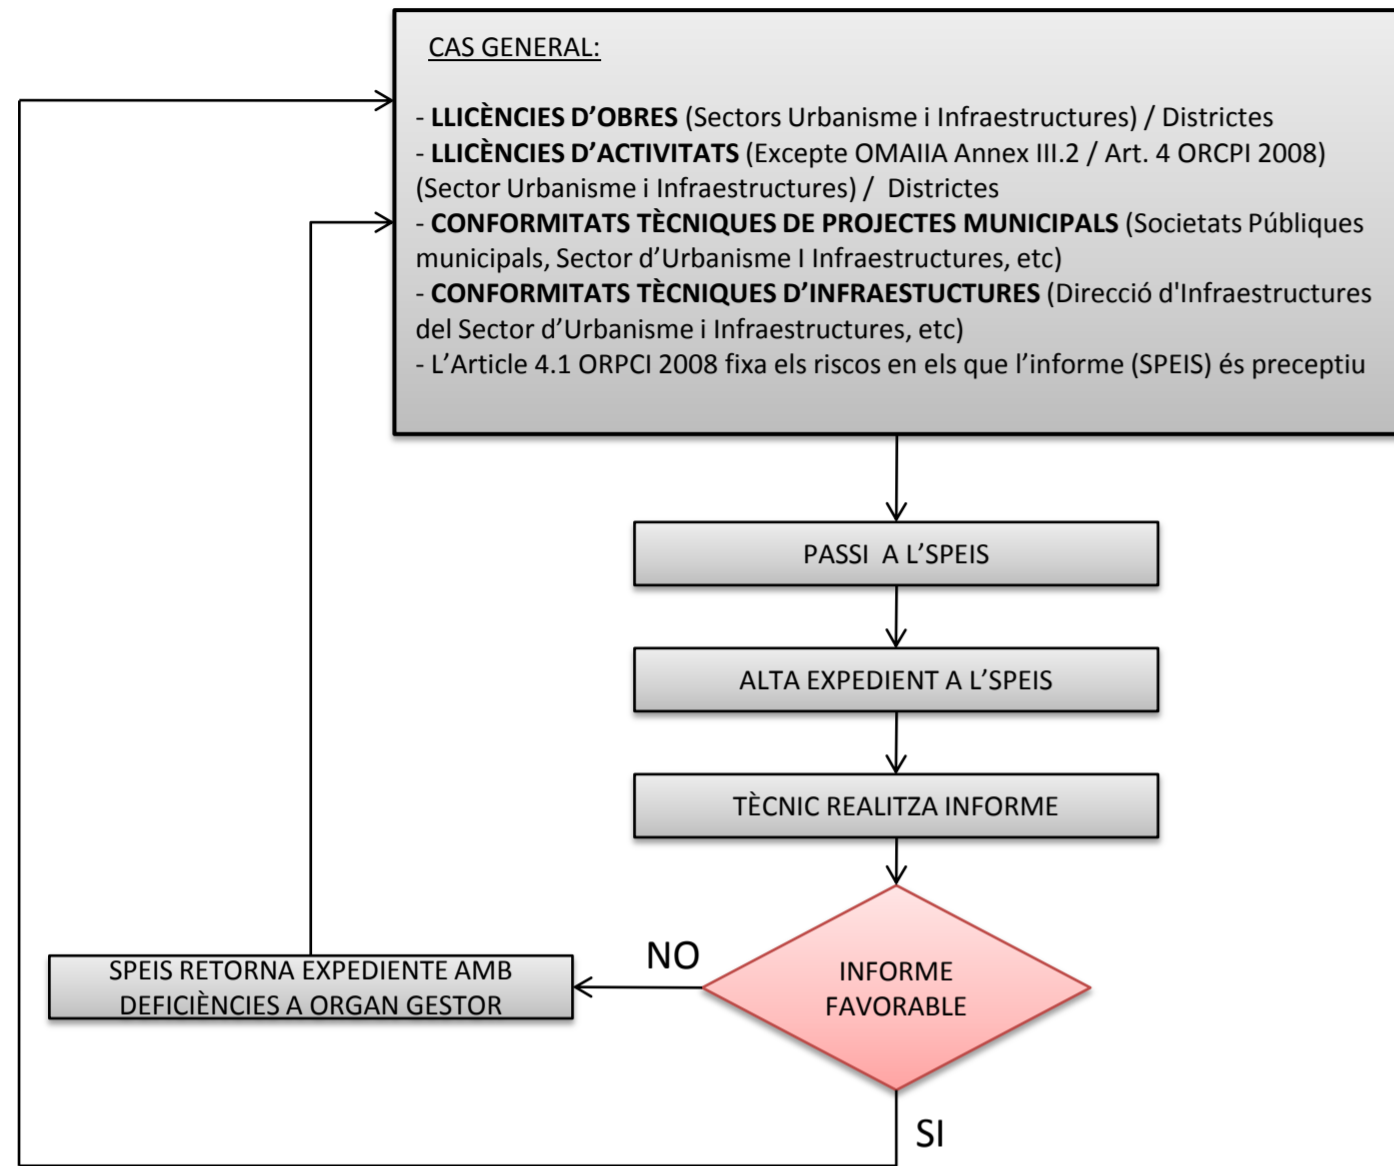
CAS GENERAL:

- LLICÈNCIES D'OBRES (Sectors Urbanisme i Infraestructures) / Districtes
- LLICÈNCIES D'ACTIVITATS (Excepte OMAIIA Annex III.2 / Art. 4 ORCPI 2008) (Sector Urbanisme i Infraestructures) / Districtes
- CONFORMITATS TÈCNIQUES DE PROJECTES MUNICIPALS (Societats Públiques municipals, Sector d'Urbanisme I Infraestructures, etc)
- CONFORMITATS TÈCNIQUES D'INFRAESTUCTURES (Direcció d'Infraestructures del Sector d'Urbanisme i Infraestructures, etc)
- L'Article 4.1 ORPCI 2008 fixa els riscos en els que l'informe (SPEIS) és preceptiu

PASSI A L'SPEIS

ALTA EXPEDIENT A L'SPEIS

TÈCNIC REALITZA INFORME

INFORME FAVORABLE

NO

SPEIS RETORNA EXPEDIENTE AMB DEFICIÈNCIES A ORGAN GESTOR

SI